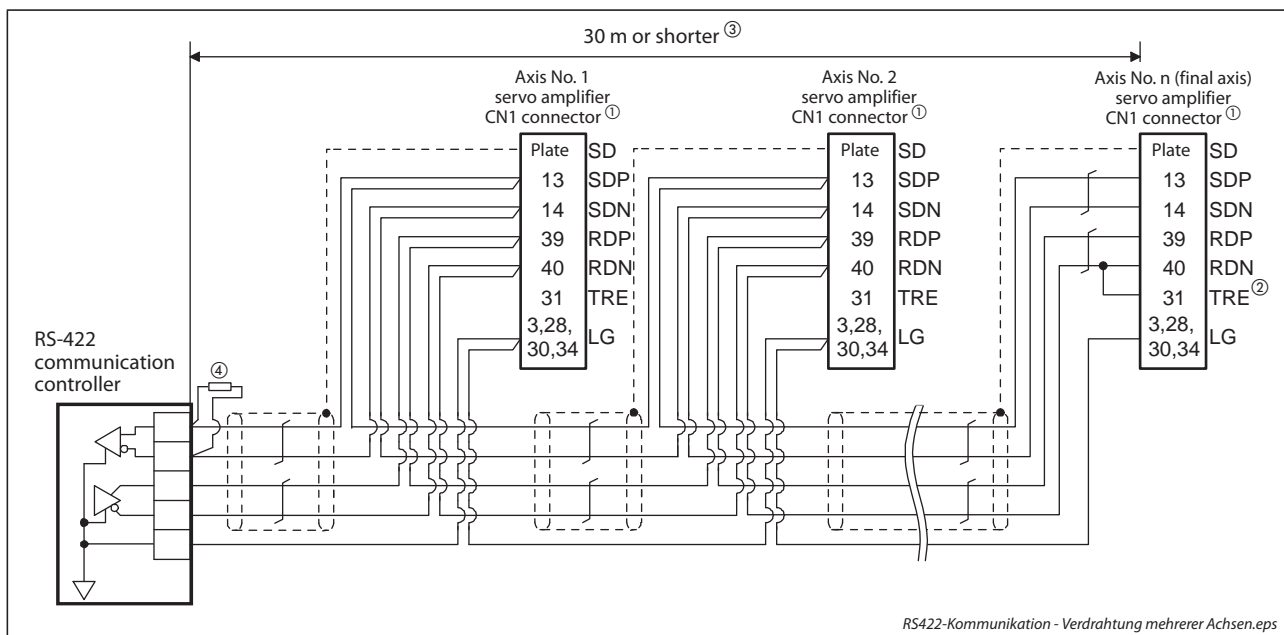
30 m or shorter ③

Axis No. 1 servo amplifier CN1 connector ①

| Plate | SD |
|---|---|
| 13 | SDP |
| 14 | SDN |
| 39 | RDP |
| 40 | RDN |
| 31 | TRE |
| 3,28, 30,34 | LG |

Axis No. 2 servo amplifier CN1 connector ①

| Plate | SD |
|---|---|
| 13 | SDP |
| 14 | SDN |
| 39 | RDP |
| 40 | RDN |
| 31 | TRE |
| 3,28, 30,34 | LG |

Axis No. n (final axis) servo amplifier CN1 connector ①

| Plate | SD |
|---|---|
| 13 | SDP |
| 14 | SDN |
| 39 | RDP |
| 40 | RDN |
| 31 | TRE ② |
| 3,28, 30,34 | LG |

RS-422 communication controller

④

RS422-Kommunikation - Verdrahtung mehrerer Achsen.eps